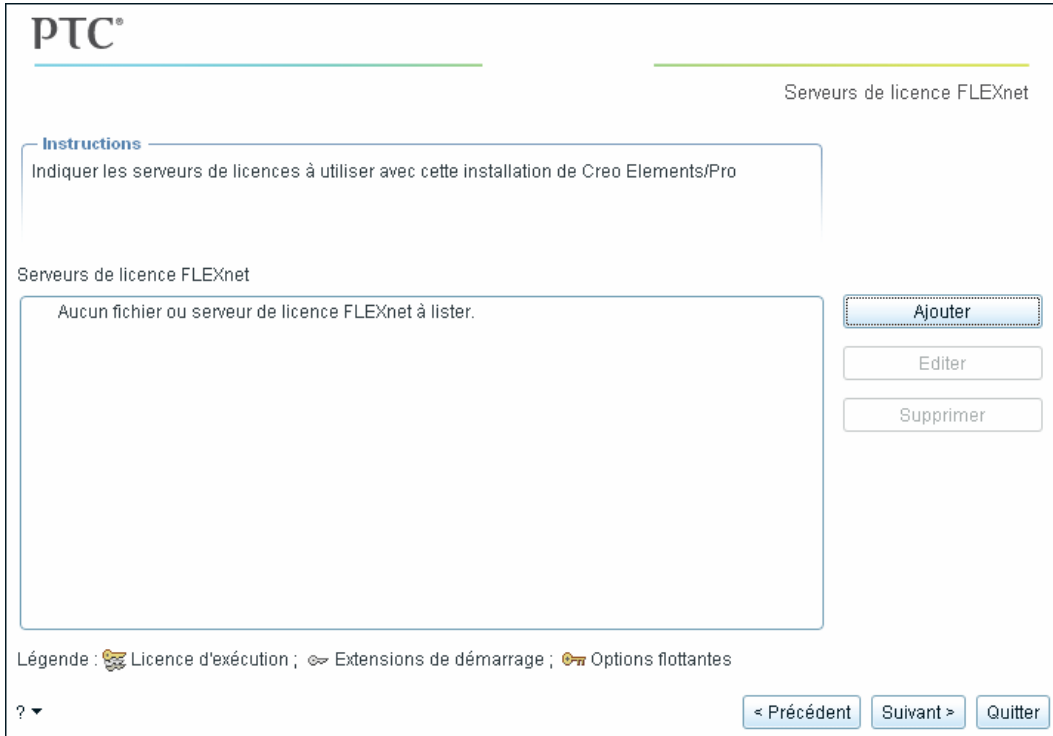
PTC®

Serveurs de licence FLEXnet

Instructions
Indiquer les serveurs de licences à utiliser avec cette installation de Creo Elements/Pro

Serveurs de licence FLEXnet

Aucun fichier ou serveur de licence FLEXnet à lister.

Ajouter
Editer
Supprimer

Légende : Licence d'exécution ; Extensions de démarrage ; Options flottantes

? ▾

< Précédent
Suivant >
Quitter